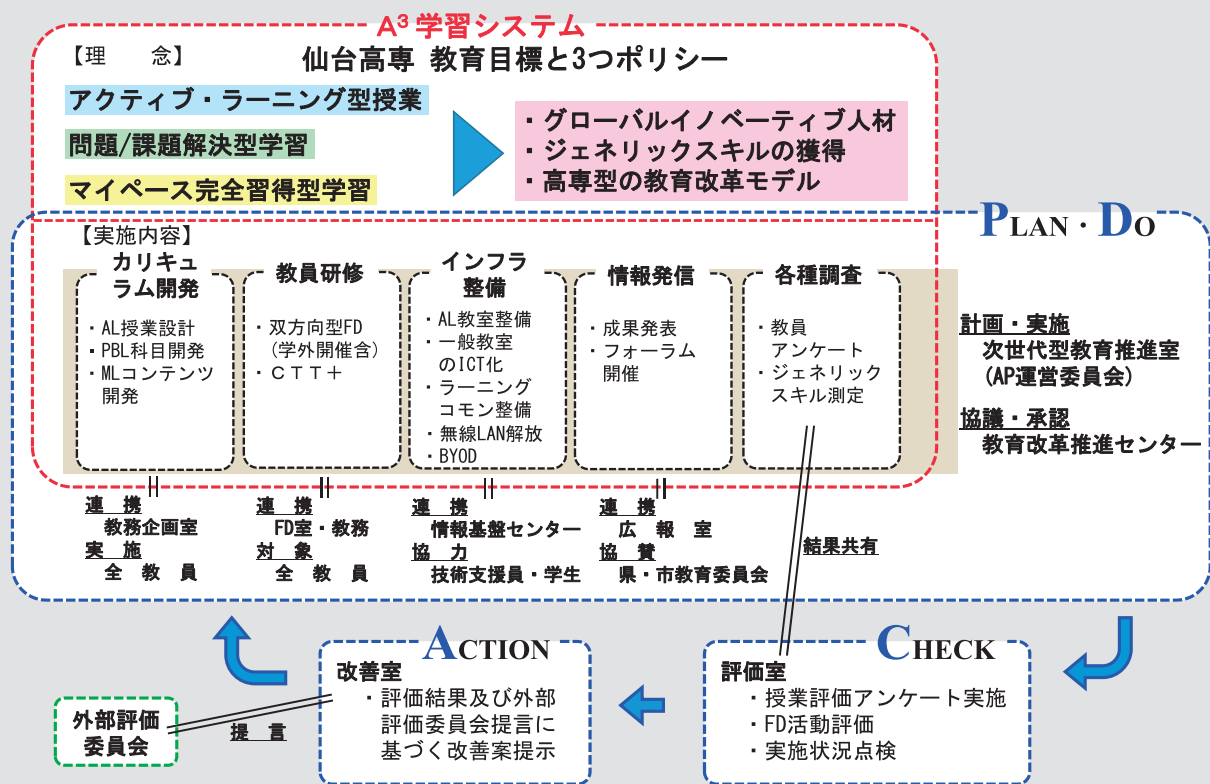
$A^3$学習システム

【理　念】

仙台高専 教育目標と3つポリシー

アクティブ・ラーニング型授業

問題/課題解決型学習

マイペース完全習得型学習

・グローバルイノベーティブ人材
・ジェネリックスキルの獲得
・高専型の教育改革モデル

PLAN・DO

【実施内容】

カリキュラム開発

・AL授業設計
・PBL科目開発
・MLコンテンツ開発

教員研修

・双方向型FD（学外開催含）
・CTT＋

インフラ整備

・AL教室整備
・一般教室のICT化
・ラーニングコモン整備
・無線LAN解放
・BYOD

情報発信

・成果発表
・フォーラム開催

各種調査

・教員アンケート
・ジェネリックスキル測定

計画・実施
次世代型教育推進室
(AP運営委員会)

協議・承認
教育改革推進センター

連　携
教務企画室
実　施
全　教　員

連　携
FD室・教務
対　象
全　教　員

連　携
情報基盤センター
協　力
技術支援員・学生

連　携
広　報　室
協　賛
県・市教育委員会

結果共有

ACTION

改善室
・評価結果及び外部評価委員会提言に基づく改善案提示

CHECK

評価室
・授業評価アンケート実施
・FD活動評価
・実施状況点検

外部評価委員会

提　言